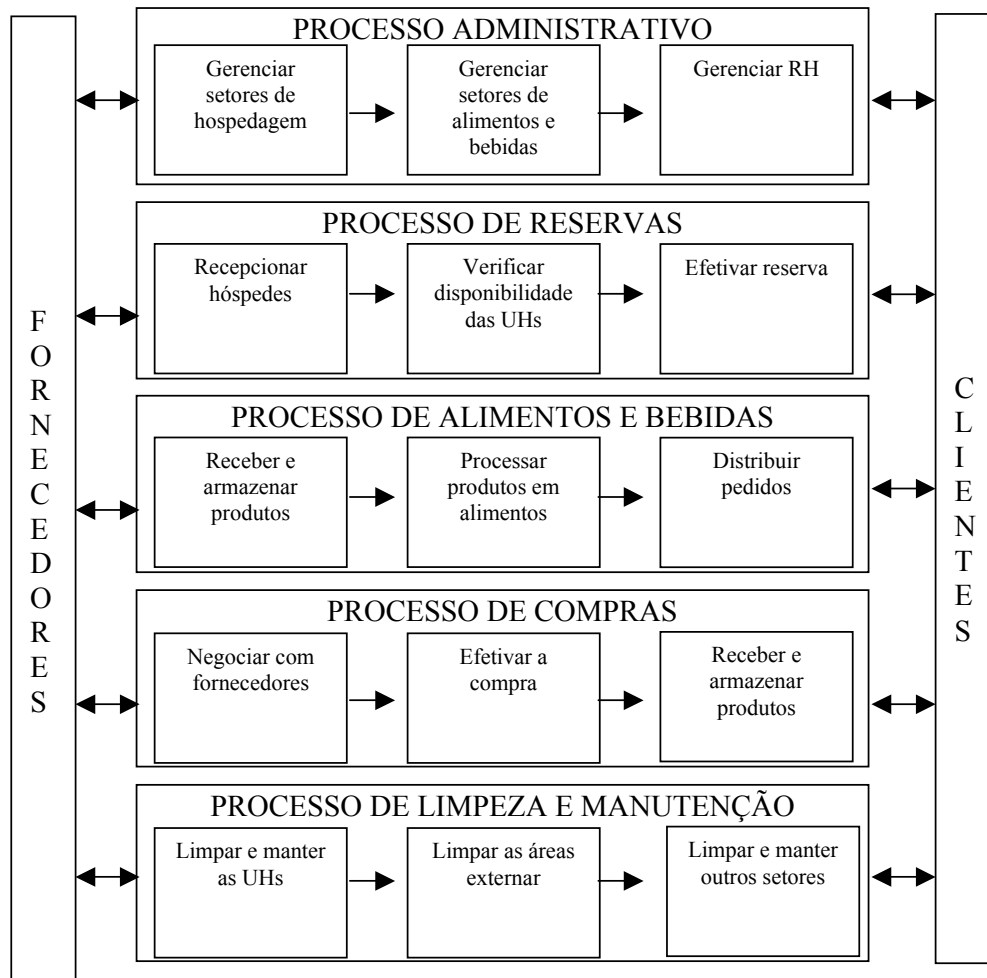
FORNECEDORES

PROCESSO ADMINISTRATIVO

Gerenciar setores de hospedagem

Gerenciar setores de alimentos e bebidas

Gerenciar RH

PROCESSO DE RESERVAS

Recepcionar hóspedes

Verificar disponibilidade das UHs

Efetivar reserva

PROCESSO DE ALIMENTOS E BEBIDAS

Receber e armazenar produtos

Processar produtos em alimentos

Distribuir pedidos

PROCESSO DE COMPRAS

Negociar com fornecedores

Efetivar a compra

Receber e armazenar produtos

PROCESSO DE LIMPEZA E MANUTENÇÃO

Limpar e manter as UHs

Limpar as áreas externar

Limpar e manter outros setores

CLIENTES